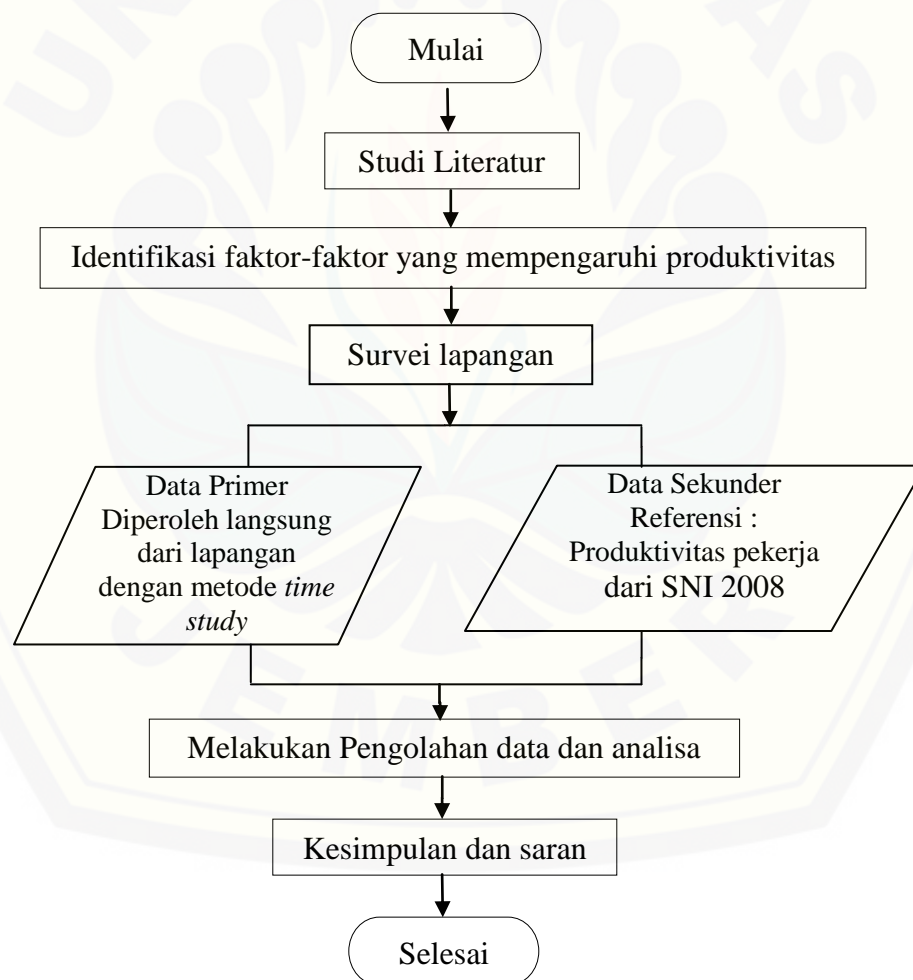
Mulai

Studi Literatur

Identifikasi faktor-faktor yang mempengaruhi produktivitas

Survei lapangan

Data Primer
Diperoleh langsung dari lapangan dengan metode *time study*

Data Sekunder
Referensi :
Produktivitas pekerja dari SNI 2008

Melakukan Pengolahan data dan analisa

Kesimpulan dan saran

Selesai